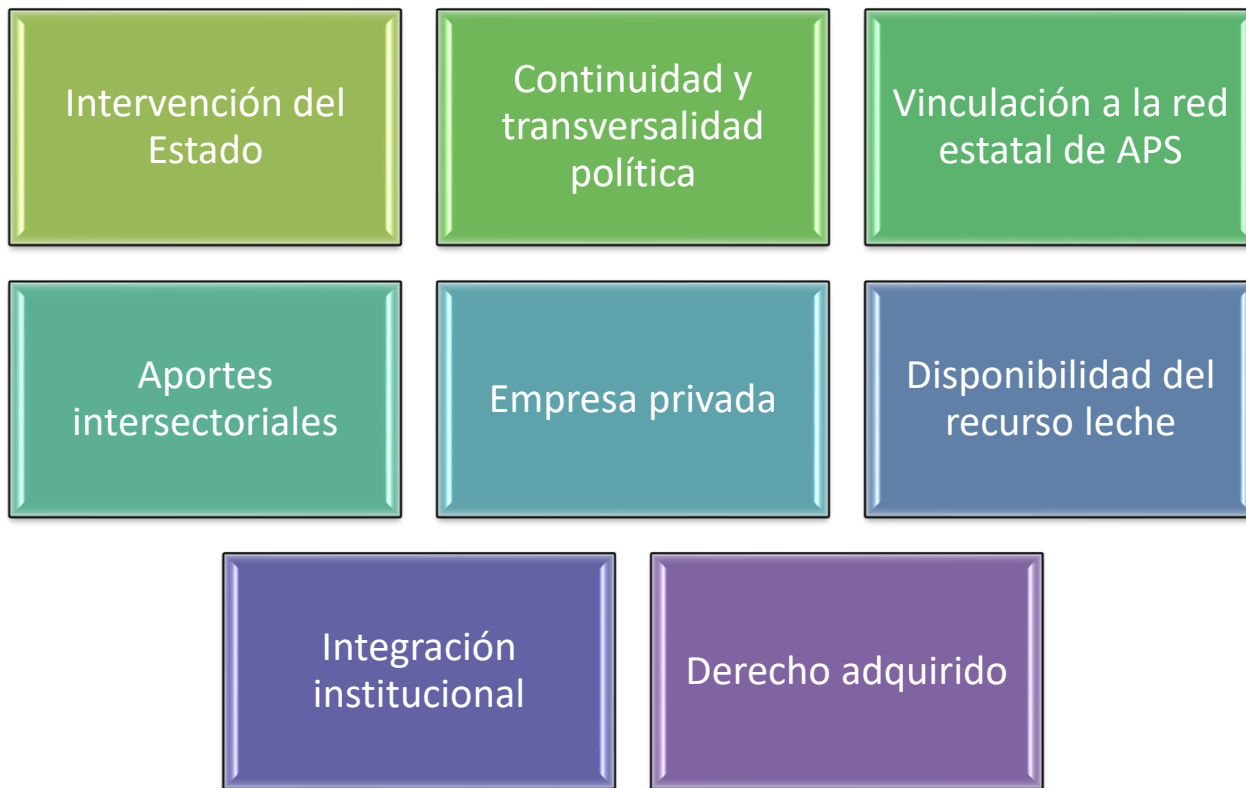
Intervención del Estado

Continuidad y transversalidad política

Vinculación a la red estatal de APS

Aportes intersectoriales

Empresa privada

Disponibilidad del recurso leche

Integración institucional

Derecho adquirido